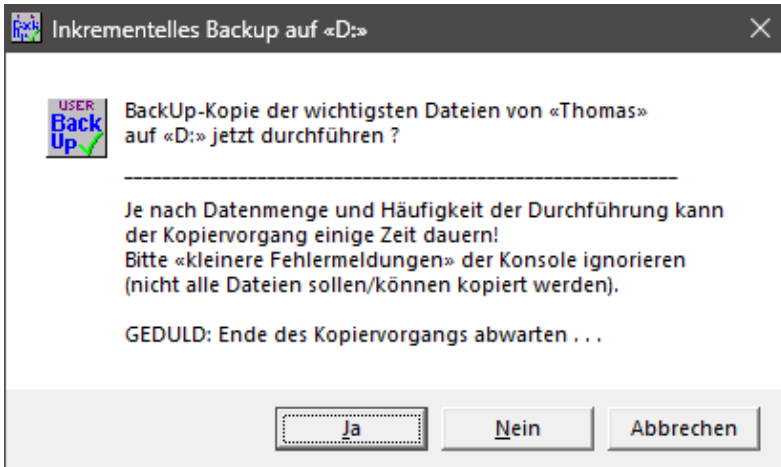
Inkrementelles Backup auf «D:»

USER
Back
Up

BackUp-Kopie der wichtigsten Dateien von «Thomas» auf «D:» jetzt durchführen ?

____________________________________________________________

Je nach Datenmenge und Häufigkeit der Durchführung kann der Kopiervorgang einige Zeit dauern!
Bitte «kleinere Fehlermeldungen» der Konsole ignorieren (nicht alle Dateien sollen/können kopiert werden).

GEDULD: Ende des Kopiervorgangs abwarten . . .

Ja | Nein | Abbrechen